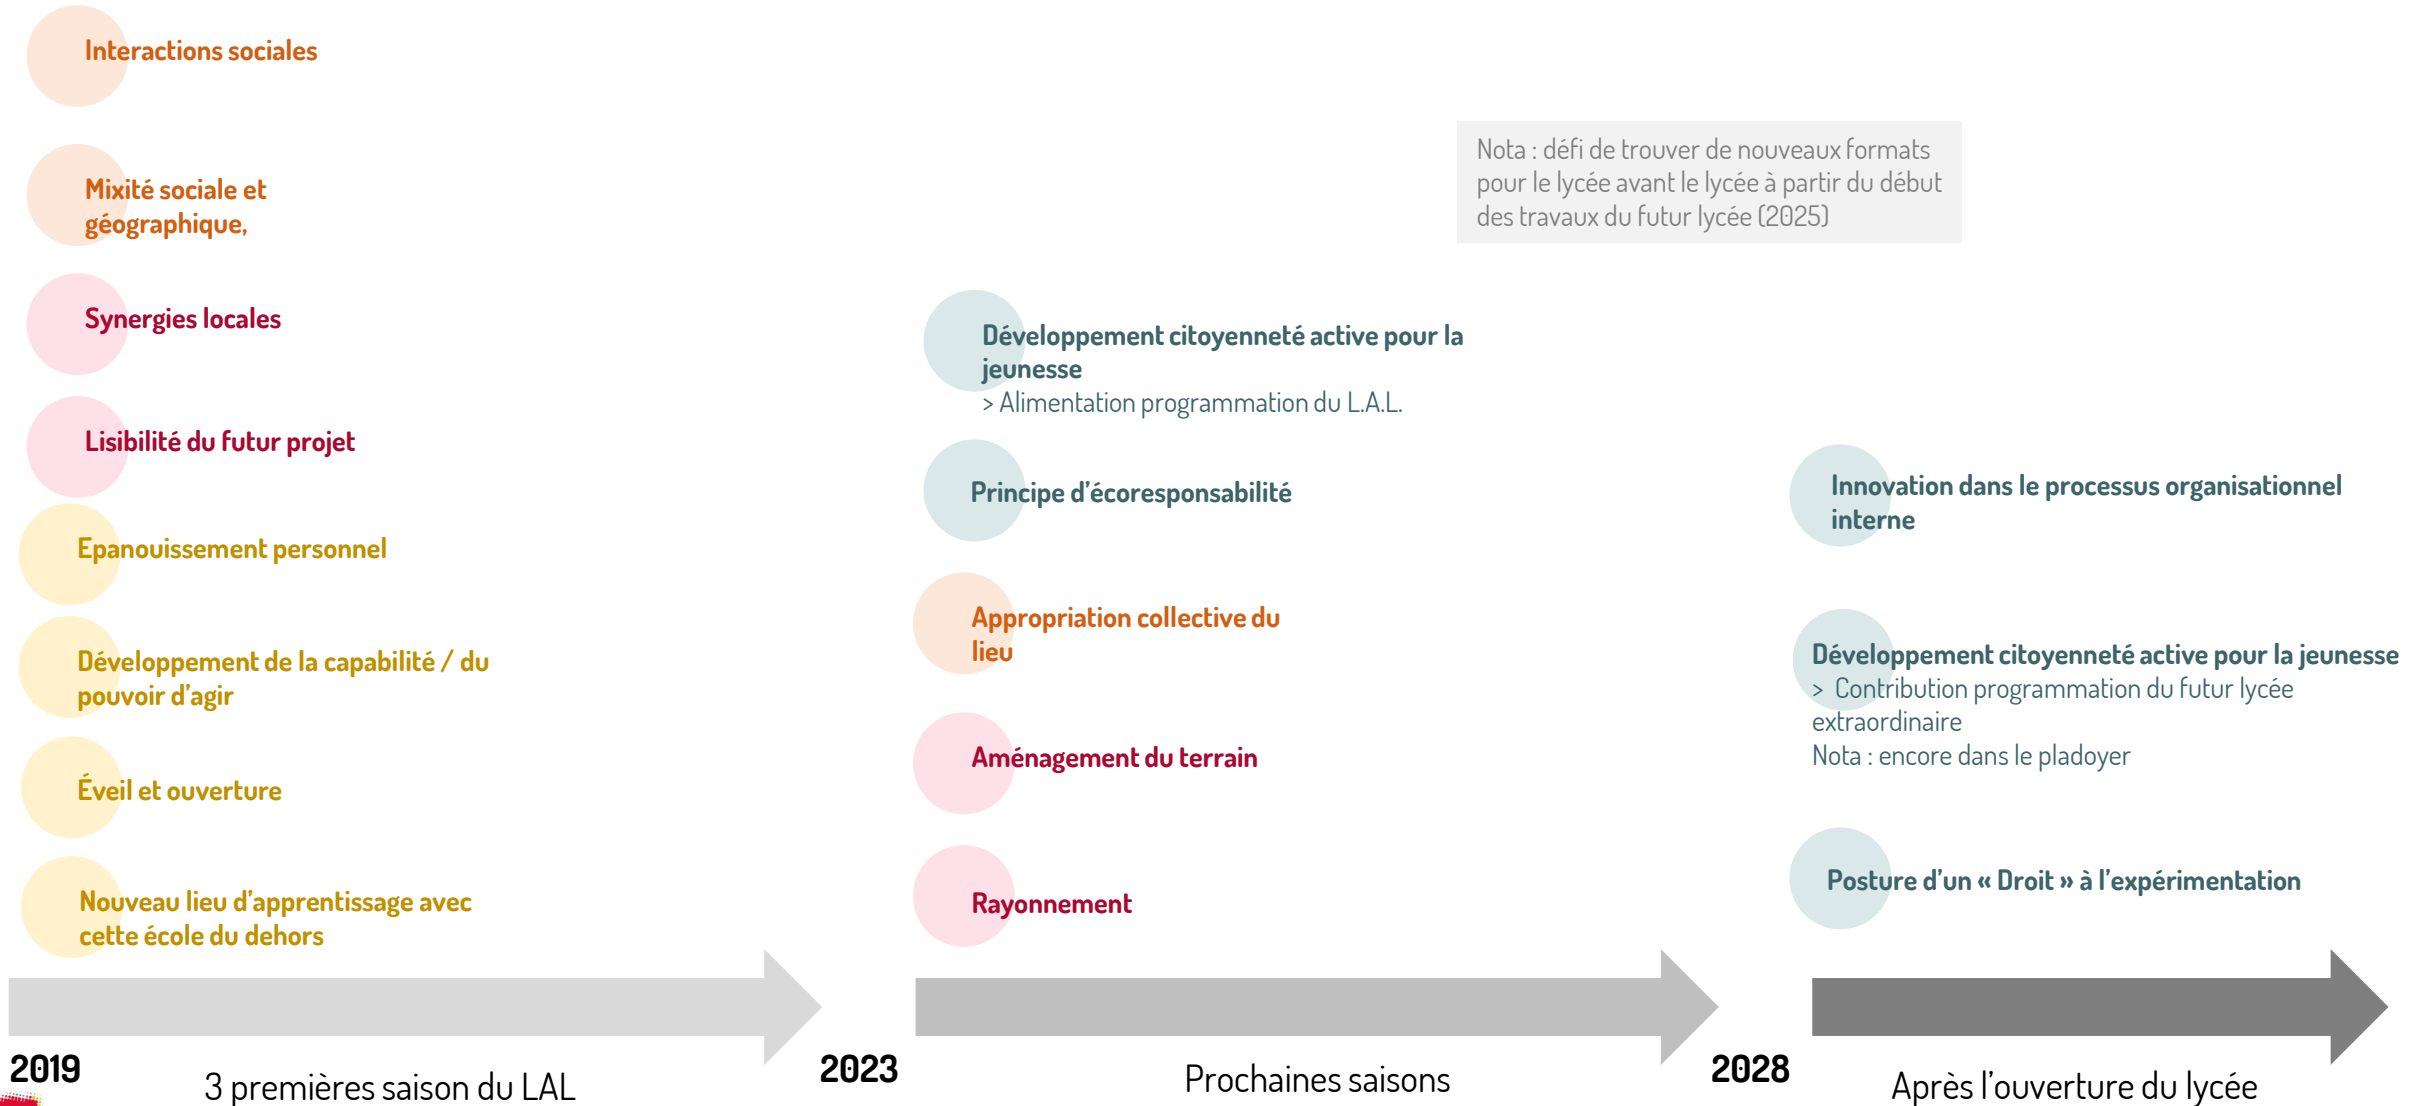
Interactions sociales

Mixité sociale et géographique,

Synergies locales

Lisibilité du futur projet

Epanouissement personnel

Développement de la capabilité / du pouvoir d'agir

Éveil et ouverture

Nouveau lieu d'apprentissage avec cette école du dehors

Nota : défi de trouver de nouveaux formats pour le lycée avant le lycée à partir du début des travaux du futur lycée (2025)

Développement citoyenneté active pour la jeunesse
> Alimentation programmation du L.A.L.

Principe d'écoresponsabilité

Appropriation collective du lieu

Aménagement du terrain

Rayonnement

Innovation dans le processus organisationnel interne

Développement citoyenneté active pour la jeunesse
> Contribution programmation du futur lycée extraordinaire
Nota : encore dans le pladoyer

Posture d'un « Droit » à l'expérimentation

2019

3 premières saison du LAL

2023

Prochaines saisons

2028

Après l'ouverture du lycée